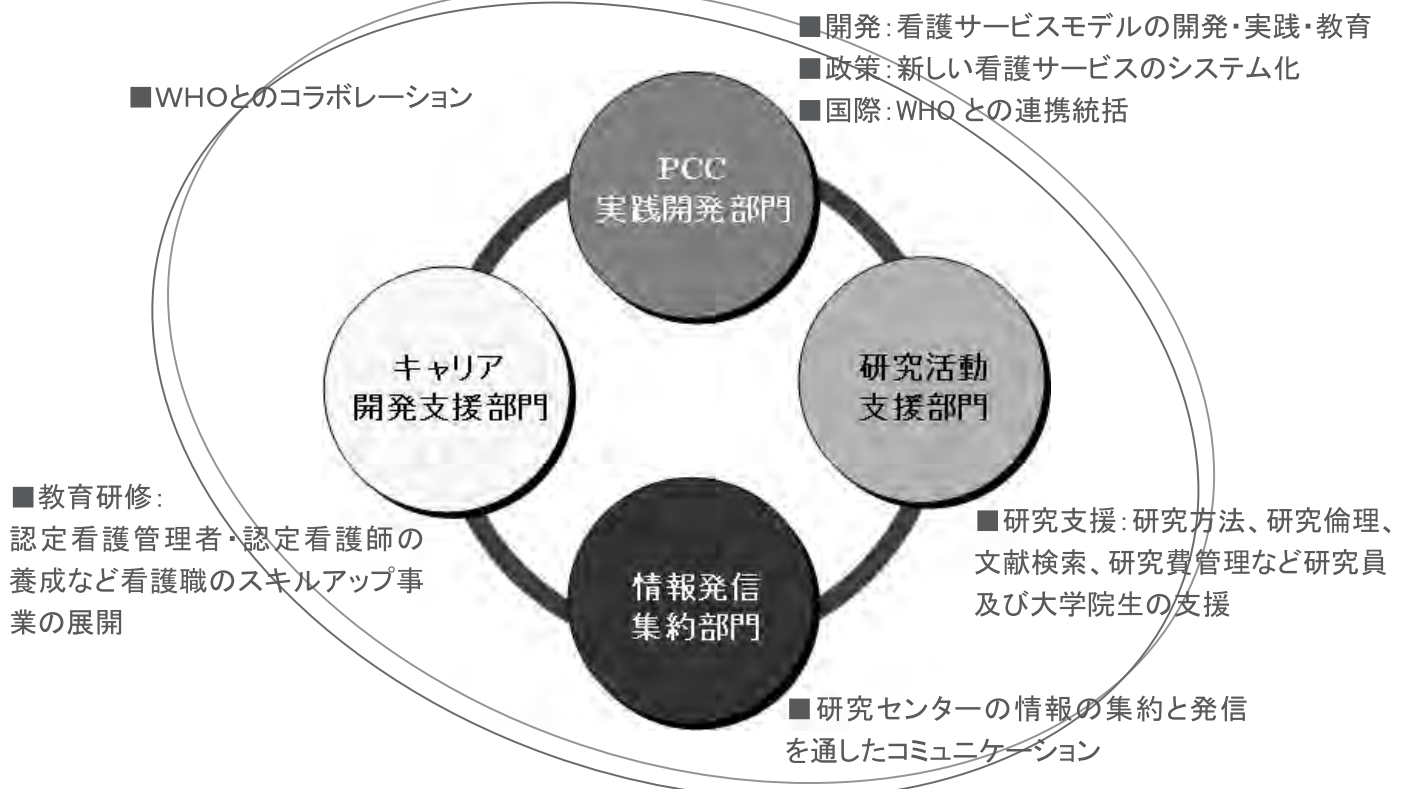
■開発:看護サービスモデルの開発・実践・教育
■政策:新しい看護サービスのシステム化
■国際:WHOとの連携統括

■WHOとのコラボレーション

PCC
実践開発部門

キャリア
開発支援部門

研究活動
支援部門

情報発信
集約部門

■教育研修:
認定看護管理者・認定看護師の養成など看護職のスキルアップ事業の展開

■研究支援:研究方法、研究倫理、文献検索、研究費管理など研究員及び大学院生の支援

■研究センターの情報の集約と発信を通したコミュニケーション